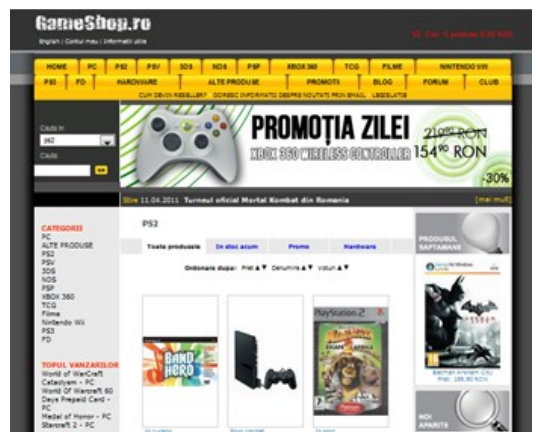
GameShop.ro

English | Contul meu | Informatii utile

Cos: 0 produse 0.00 RON

HOME | PC | PS2 | PSV | 3DS | NDS | PSP | XBOX 360 | TCG | FILME | NINTENDO WII

PS3 | FD | HARDWARE | ALTE PRODUSE | PROMOTII | BLOG | FORUM | CLUB

CUM DEVIN RESELLER? | DORESC INFORMATII DESPRE NOUTATI PRIN EMAIL | LEGISLATIE

Cauta in
ps2
Cauta
GO

PROMOȚIA ZILEI
XBOX 360 WIRELESS CONTROLLER
219⁹⁹ RON
154⁹⁹ RON
-30%

Stire 11.04.2011 Turneul oficial Mortal Kombat din Romania [mai mult]

CATEGORII
PC
ALTE PRODUSE
PS2
PSV
3DS
NDS
PSP
XBOX 360
TCG
Filme
Nintendo Wii
PS3
FD

TOPUL VANZARILOR
World of WarCraft Cataclysm - PC
World Of Warcraft 60 Days Prepaid Card - PC
Medal of Honor - PC
Starcraft 2 - PC

PS2

Toate produsele | In stoc acum | Promo | Hardware

Ordonare dupa: Pret ▲▼ Denumire ▲▼ Volum ▲▼

BAND HERO
PlayStation 2

PRODUSUL SAPTAMANII
Batman Arkham City
Pret: 189.90 RON

NOI APARITII